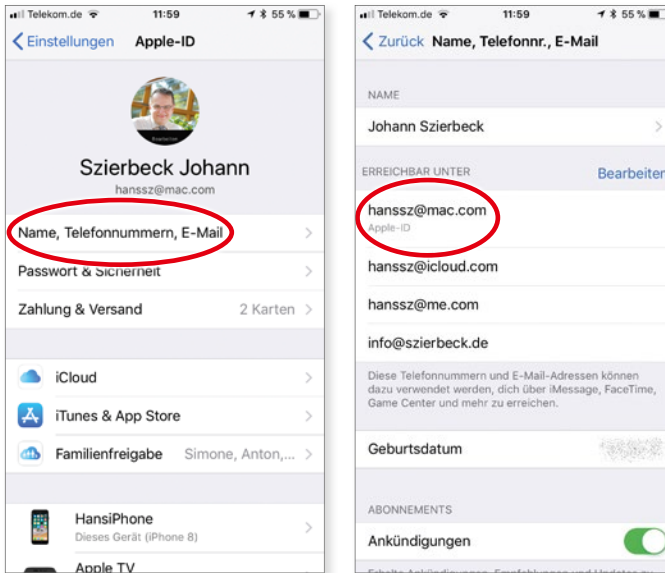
Telekom.de 11:59 55 %

Einstellungen Apple-ID

Bearbeiten

Szierbeck Johann
hanssz@mac.com

Name, Telefonnummern, E-Mail

Passwort & Sicherheit

Zahlung & Versand 2 Karten

iCloud

iTunes & App Store

Familienfreigabe Simone, Anton,...

HansiPhone
Dieses Gerät (iPhone 8)

Apple TV

Telekom.de 11:59 55 %

Zurück Name, Telefonnr., E-Mail

NAME

Johann Szierbeck

ERREICHBAR UNTER Bearbeiten

hanssz@mac.com
Apple-ID

hanssz@icloud.com

hanssz@me.com

info@szierbeck.de

Diese Telefonnummern und E-Mail-Adressen können dazu verwendet werden, dich über iMessage, FaceTime, Game Center und mehr zu erreichen.

Geburtsdatum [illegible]

ABONNEMENTS

Ankündigungen

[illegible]